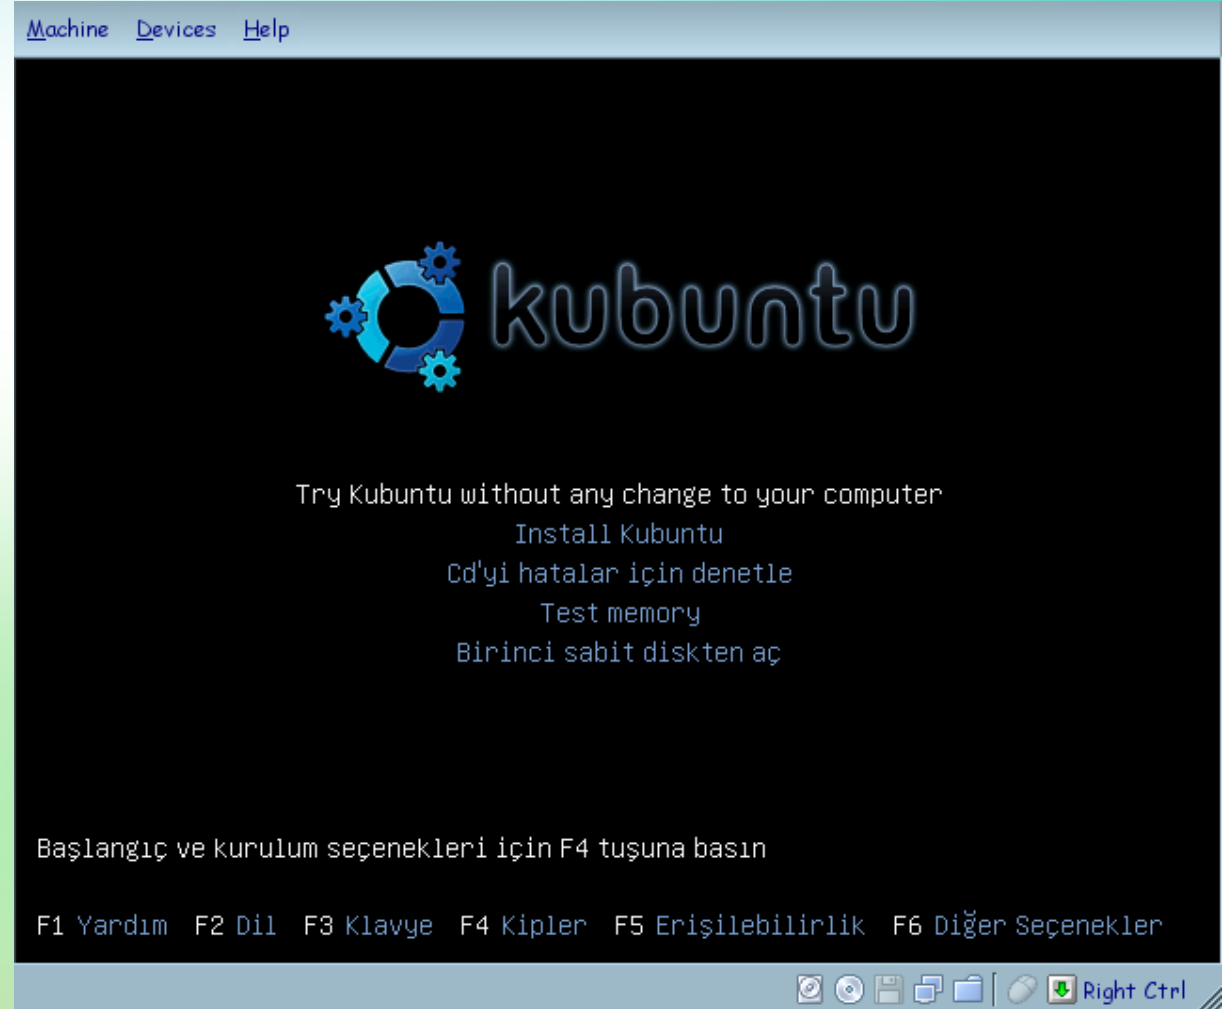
Machine Devices Help

kubuntu

Try Kubuntu without any change to your computer
Install Kubuntu
Cd'yi hatalar için denetle
Test memory
Birinci sabit diskten aç

Başlangıç ve kurulum seçenekleri için F4 tuşuna basın

F1 Yardım F2 Dil F3 Klavye F4 Kipler F5 Erişilebilirlik F6 Diğer Seçenekler

Right Ctrl